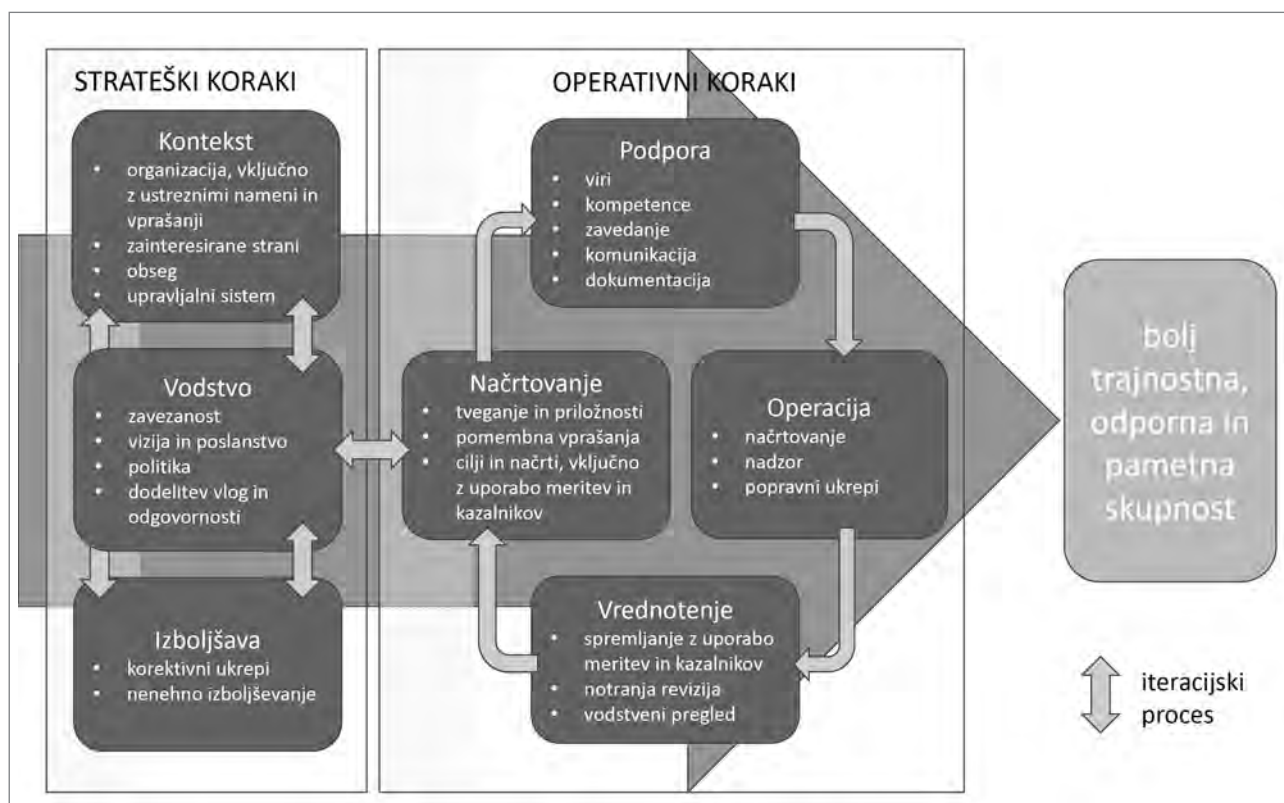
STRATEŠKI KORAKI

Kontekst
- organizacija, vključno z ustreznimi nameni in vprašanji
- zainteresirane strani
- obseg
- upravljalni sistem

Vodstvo
- zavezanost
- vizija in poslanstvo
- politika
- dodelitev vlog in odgovornosti

Izboljšava
- korektivni ukrepi
- nenehno izboljševanje

OPERATIVNI KORAKI

Podpora
- viri
- kompetence
- zavedanje
- komunikacija
- dokumentacija

Načrtovanje
- tveganje in priložnosti
- pomembna vprašanja
- cilji in načrti, vključno z uporabo meritev in kazalnikov

Operacija
- načrtovanje
- nadzor
- popravni ukrepi

Vrednotenje
- spremljanje z uporabo meritev in kazalnikov
- notranja revizija
- vodstveni pregled

bolj trajnostna, odporna in pametna skupnost

iteracijski proces